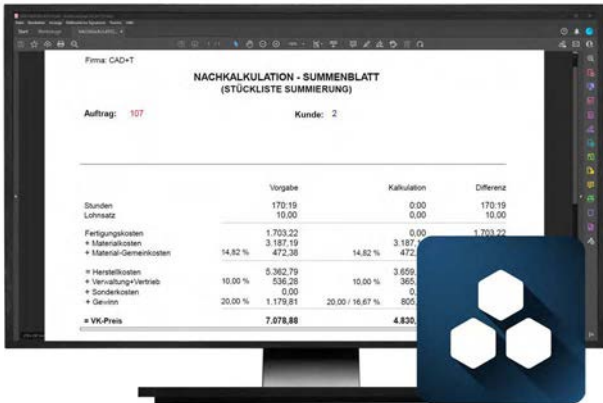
Firma: CAD+T

NACHKALKULATION - SUMMENBLATT
(STÜCKLISTE SUMMIERUNG)

Auftrag: 107

Kunde: 2

| | | Vorgabe | | Kalkulation | Differenz |
|---|---|---|---|---|---|
| Stunden | | 170:19 | | 0:00 | 170:19 |
| Lohnsatz | | 10,00 | | 0,00 | 10,00 |
| Fertigungskosten | | 1.703,22 | | 0,00 | 1.703,22 |
| + Materialkosten | | 3.187,19 | | 3.187,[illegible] | |
| + Material-Gemeinkosten | 14,82 % | 472,38 | 14,82 % | 472,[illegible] | |
| = Herstellkosten | | 5.362,79 | | 3.659,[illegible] | |
| + Verwaltung+Vertrieb | 10,00 % | 536,28 | 10,00 % | 365,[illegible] | |
| + Sonderkosten | | 0,00 | | 0,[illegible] | |
| + Gewinn | 20,00 % | 1.179,81 | 20,00 / 16,67 % | 805,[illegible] | |
| = VK-Preis | | 7.078,88 | | 4.830,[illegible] | |